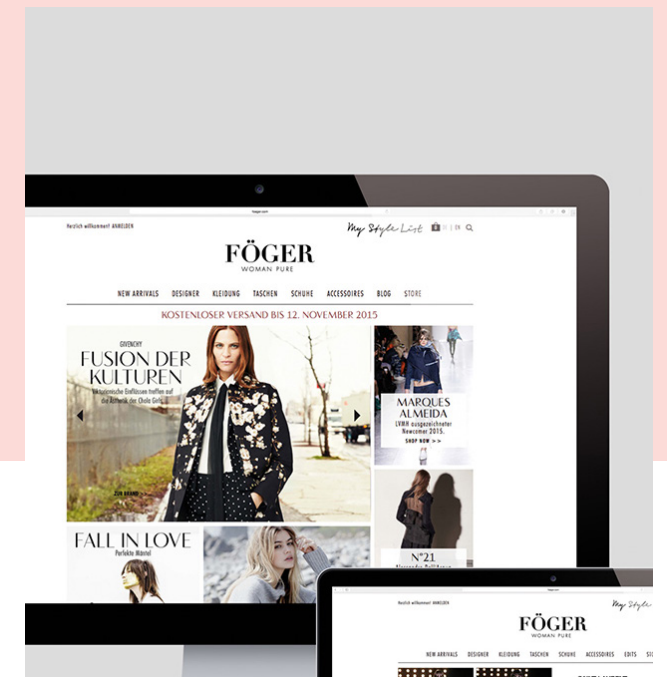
Herzlich willkommen! ANMELDEN

My Style List

FÖGER
WOMAN PURE

NEW ARRIVALS DESIGNER KLEIDUNG TASCHEN SCHUHE ACCESSOIRES BLOG STORE

KOSTENLOSER VERSAND BIS 12. NOVEMBER 2015

GIVENCHY
FUSION DER KULTUREN

ZUR MARKE

MARQUES ALMEIDA
LVMH ausgezeichneter Newcomer 2015.
SHOP NOW >>

FALL IN LOVE
Perfekte Mäntel

N°21

Herzlich willkommen! ANMELDEN

My Style

FÖGER
WOMAN PURE

NEW ARRIVALS DESIGNER KLEIDUNG TASCHEN SCHUHE ACCESSOIRES EDITS STO